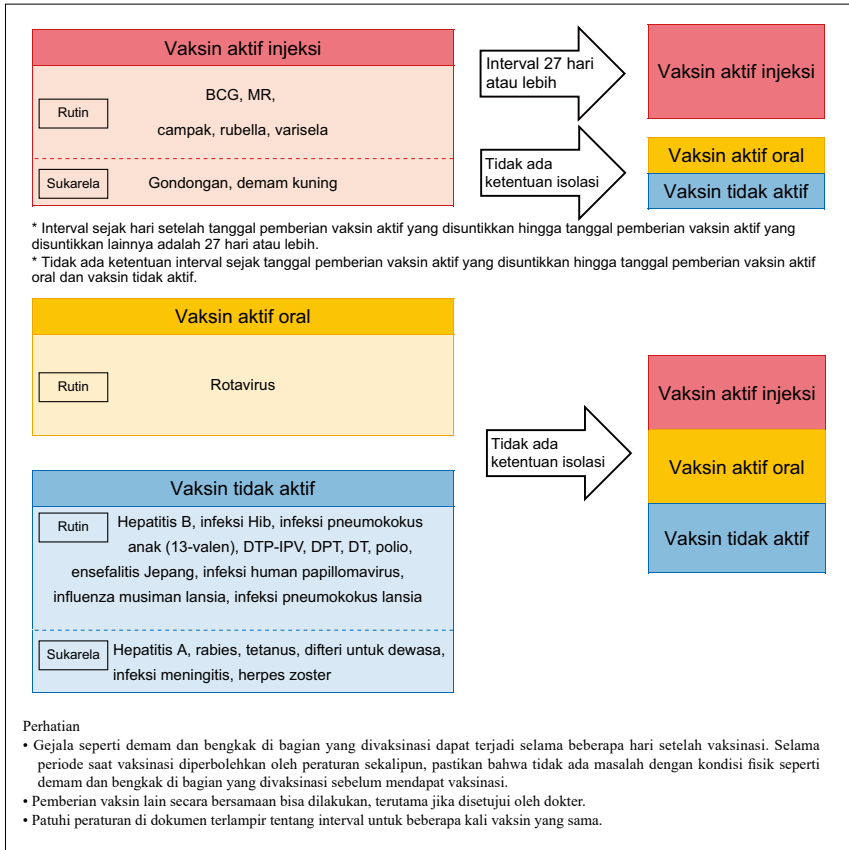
Vaksin aktif injeksi

Rutin

BCG, MR,

campak, rubella, varisela

Sukarela

Gondongan, demam kuning

Interval 27 hari atau lebih

Vaksin aktif injeksi

Tidak ada ketentuan isolasi

Vaksin aktif oral

Vaksin tidak aktif

* Interval sejak hari setelah tanggal pemberian vaksin aktif yang disuntikkan hingga tanggal pemberian vaksin aktif yang disuntikkan lainnya adalah 27 hari atau lebih.
* Tidak ada ketentuan interval sejak tanggal pemberian vaksin aktif yang disuntikkan hingga tanggal pemberian vaksin aktif oral dan vaksin tidak aktif.

Vaksin aktif oral

Rutin

Rotavirus

Vaksin tidak aktif

Rutin

Hepatitis B, infeksi Hib, infeksi pneumokokus anak (13-valen), DTP-IPV, DPT, DT, polio, ensefalitis Jepang, infeksi human papillomavirus, influenza musiman lansia, infeksi pneumokokus lansia

Sukarela

Hepatitis A, rabies, tetanus, difteri untuk dewasa, infeksi meningitis, herpes zoster

Tidak ada ketentuan isolasi

Vaksin aktif injeksi

Vaksin aktif oral

Vaksin tidak aktif

Perhatian
• Gejala seperti demam dan bengkak di bagian yang divaksinasi dapat terjadi selama beberapa hari setelah vaksinasi. Selama periode saat vaksinasi diperbolehkan oleh peraturan sekalipun, pastikan bahwa tidak ada masalah dengan kondisi fisik seperti demam dan bengkak di bagian yang divaksinasi sebelum mendapat vaksinasi.
• Pemberian vaksin lain secara bersamaan bisa dilakukan, terutama jika disetujui oleh dokter.
• Patuhi peraturan di dokumen terlampir tentang interval untuk beberapa kali vaksin yang sama.